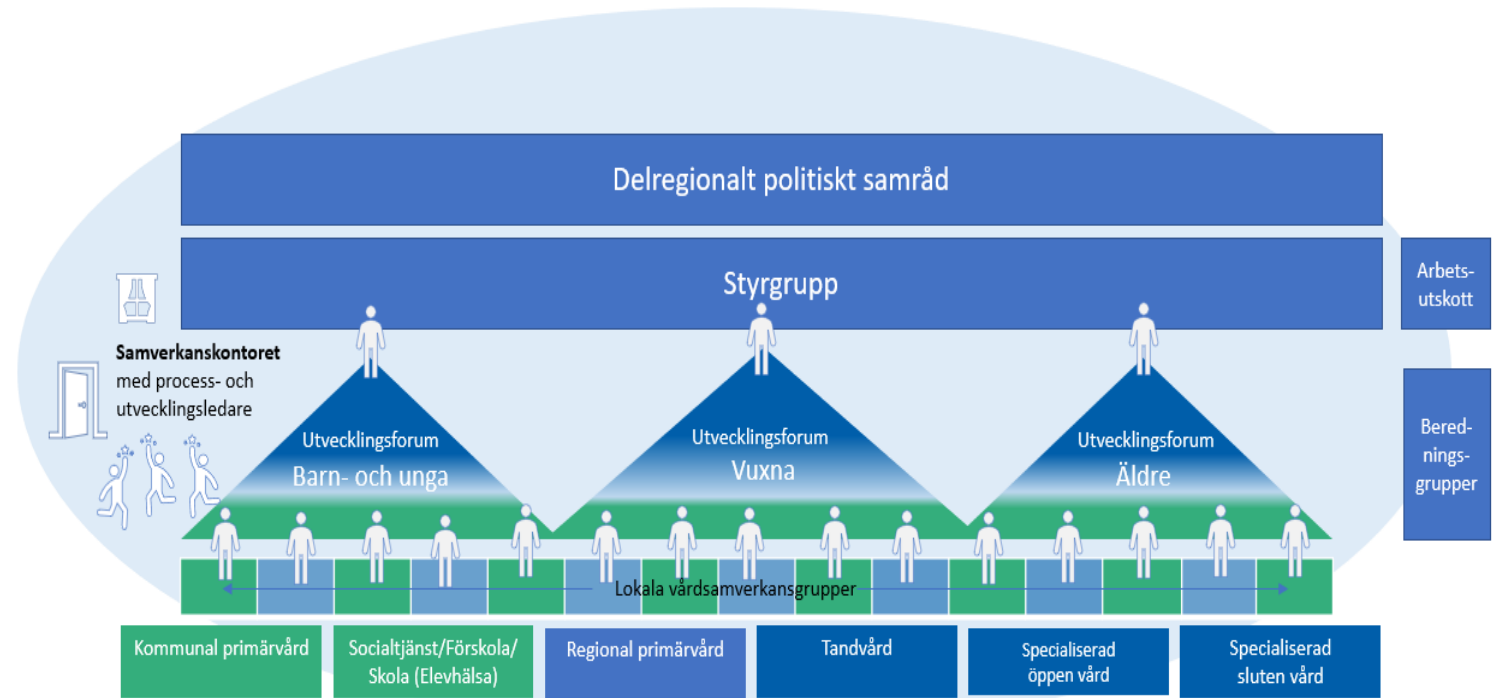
Delregionalt politiskt samråd

Styrgrupp

Arbetsutskott

Samverkanskontoret med process- och utvecklingsledare

Beredningsgrupper

Utvecklingsforum Barn- och unga

Utvecklingsforum Vuxna

Utvecklingsforum Äldre

Lokala vårdsamverkansgrupper

Kommunal primärvård

Socialtjänst/Förskola/ Skola (Elevhälsa)

Regional primärvård

Tandvård

Specialiserad öppen vård

Specialiserad sluten vård